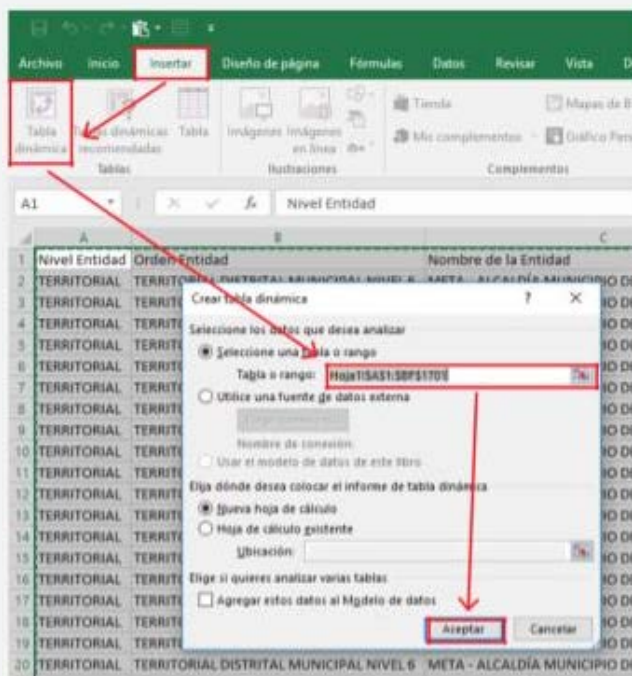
Archivo Inicio Insertar Diseño de página Fórmulas Datos Revisar Vista D

Tabla dinámica Tablas dinámicas recomendadas Tabla
Tablas
Imágenes Imágenes en línea
Ilustraciones
Tienda
Mis complementos
Complementos
Mapas de B
Gráfico Pers

A1 Nivel Entidad

| | A | B | C |
|---|---|---|---|
| 1 | Nivel Entidad | Orden Entidad | Nombre de la Entidad |
| 2 | TERRITORIAL | TERRITORIAL DISTRITAL MUNICIPAL NIVEL 6 | META - ALCALDÍA MUNICIPIO D |
| 3 | TERRITORIAL | TERRIT | IO D |
| 4 | TERRITORIAL | TERRIT | IO D |
| 5 | TERRITORIAL | TERRIT | IO D |
| 6 | TERRITORIAL | TERRIT | IO D |
| 7 | TERRITORIAL | TERRIT | IO D |
| 8 | TERRITORIAL | TERRIT | IO D |
| 9 | TERRITORIAL | TERRIT | IO D |
| 10 | TERRITORIAL | TERRIT | IO D |
| 11 | TERRITORIAL | TERRIT | IO D |
| 12 | TERRITORIAL | TERRIT | IO D |
| 13 | TERRITORIAL | TERRIT | IO D |
| 14 | TERRITORIAL | TERRIT | IO D |
| 15 | TERRITORIAL | TERRIT | IO D |
| 16 | TERRITORIAL | TERRIT | IO D |
| 17 | TERRITORIAL | TERRIT | IO D |
| 18 | TERRITORIAL | TERRIT | IO D |
| 19 | TERRITORIAL | TERRIT | IO D |
| 20 | TERRITORIAL | TERRITORIAL DISTRITAL MUNICIPAL NIVEL 6 | META - ALCALDÍA MUNICIPIO D |

Crear tabla dinámica ? ×
Seleccione los datos que desea analizar
Seleccione una tabla o rango
Tabla o rango: Hoja1!$A$1:$BF$1701
Utilice una fuente de datos externa
Elegir conexión...
Nombre de conexión:
Usar el modelo de datos de este libro
Elija dónde desea colocar el informe de tabla dinámica
Nueva hoja de cálculo
Hoja de cálculo existente
Ubicación:
Elige si quieres analizar varias tablas
Agregar estos datos al Modelo de datos
Aceptar Cancelar